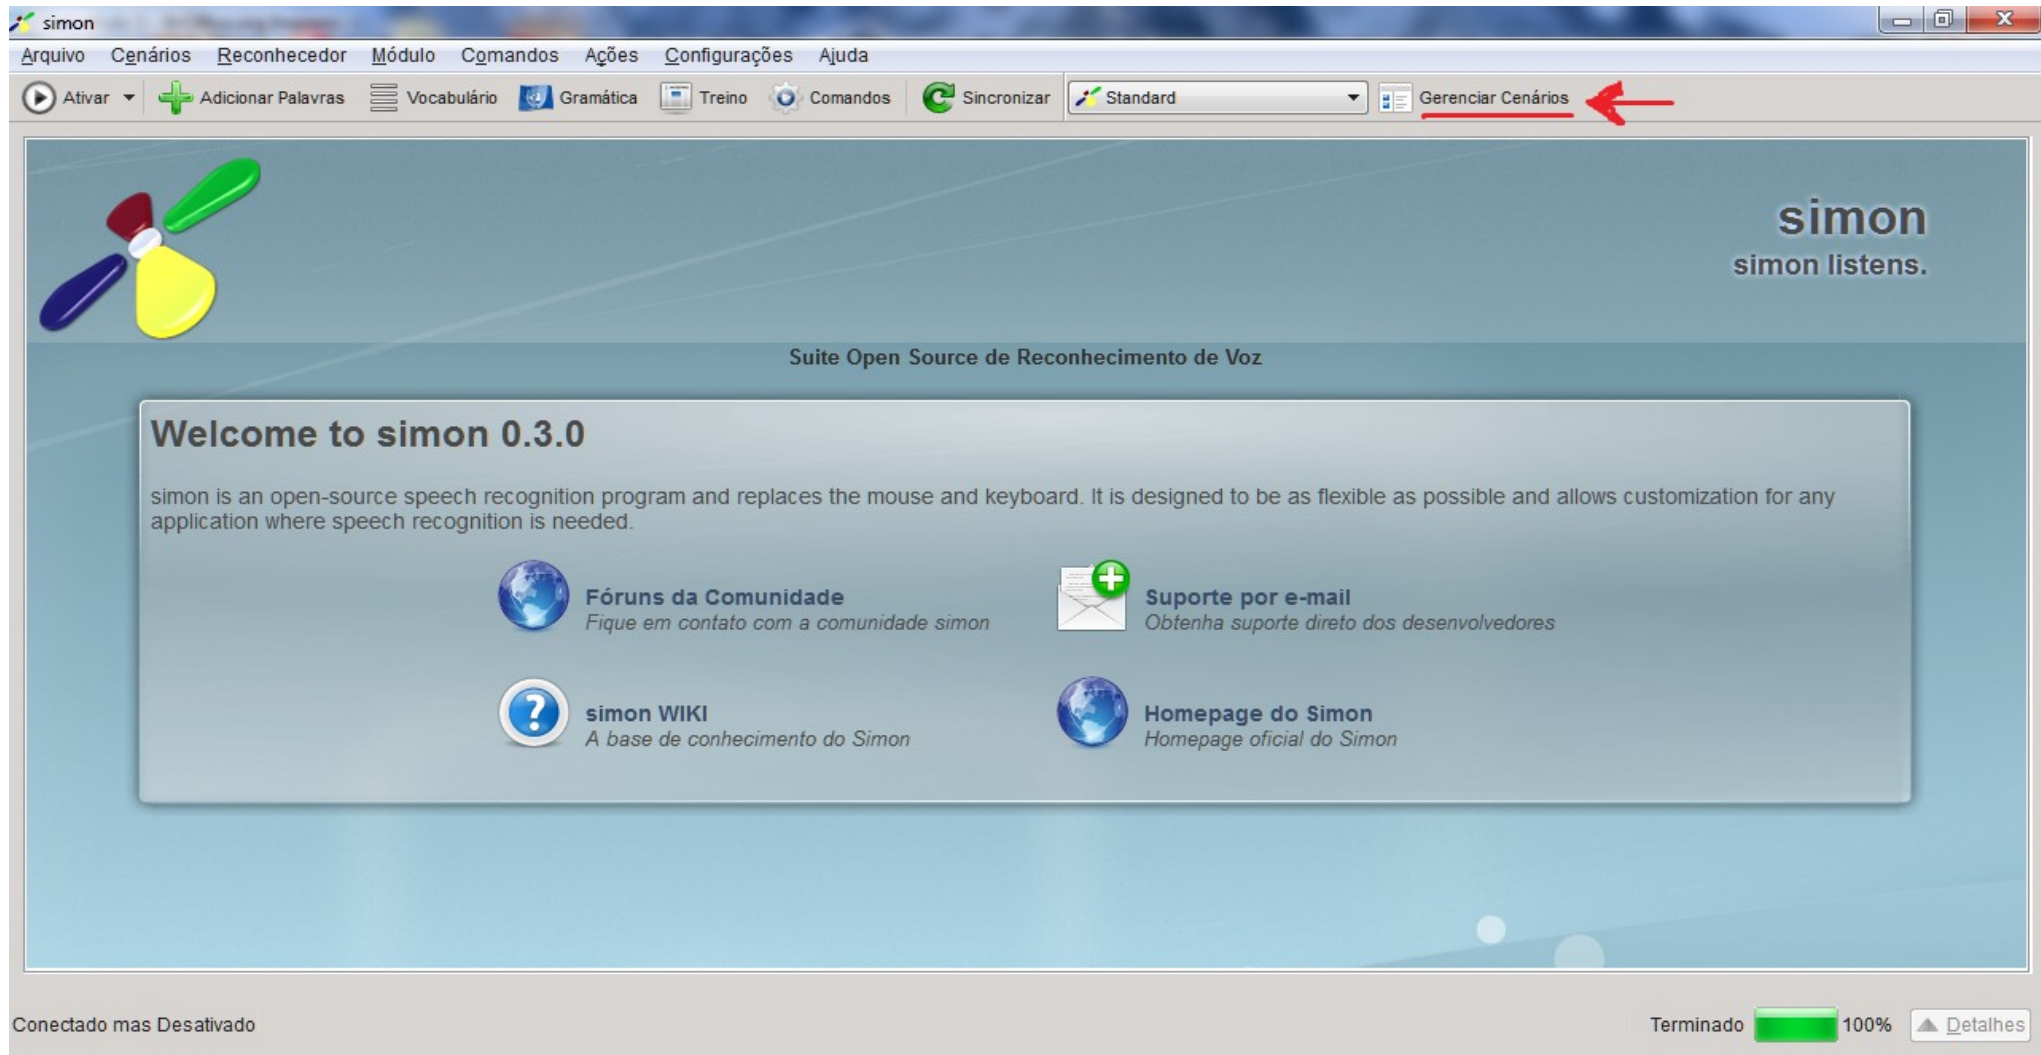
simon

Arquivo Cenários Reconhecedor Módulo Comandos Ações Configurações Ajuda

Ativar Adicionar Palavras Vocabulário Gramática Treino Comandos Sincronizar Standard Gerenciar Cenários

simon
simon listens.

Suite Open Source de Reconhecimento de Voz

Welcome to simon 0.3.0

simon is an open-source speech recognition program and replaces the mouse and keyboard. It is designed to be as flexible as possible and allows customization for any application where speech recognition is needed.

Fóruns da Comunidade
Fique em contato com a comunidade simon

Suporte por e-mail
Obtenha suporte direto dos desenvolvedores

simon WIKI
A base de conhecimento do Simon

Homepage do Simon
Homepage oficial do Simon

Conectado mas Desativado

Terminado 100% Detalhes